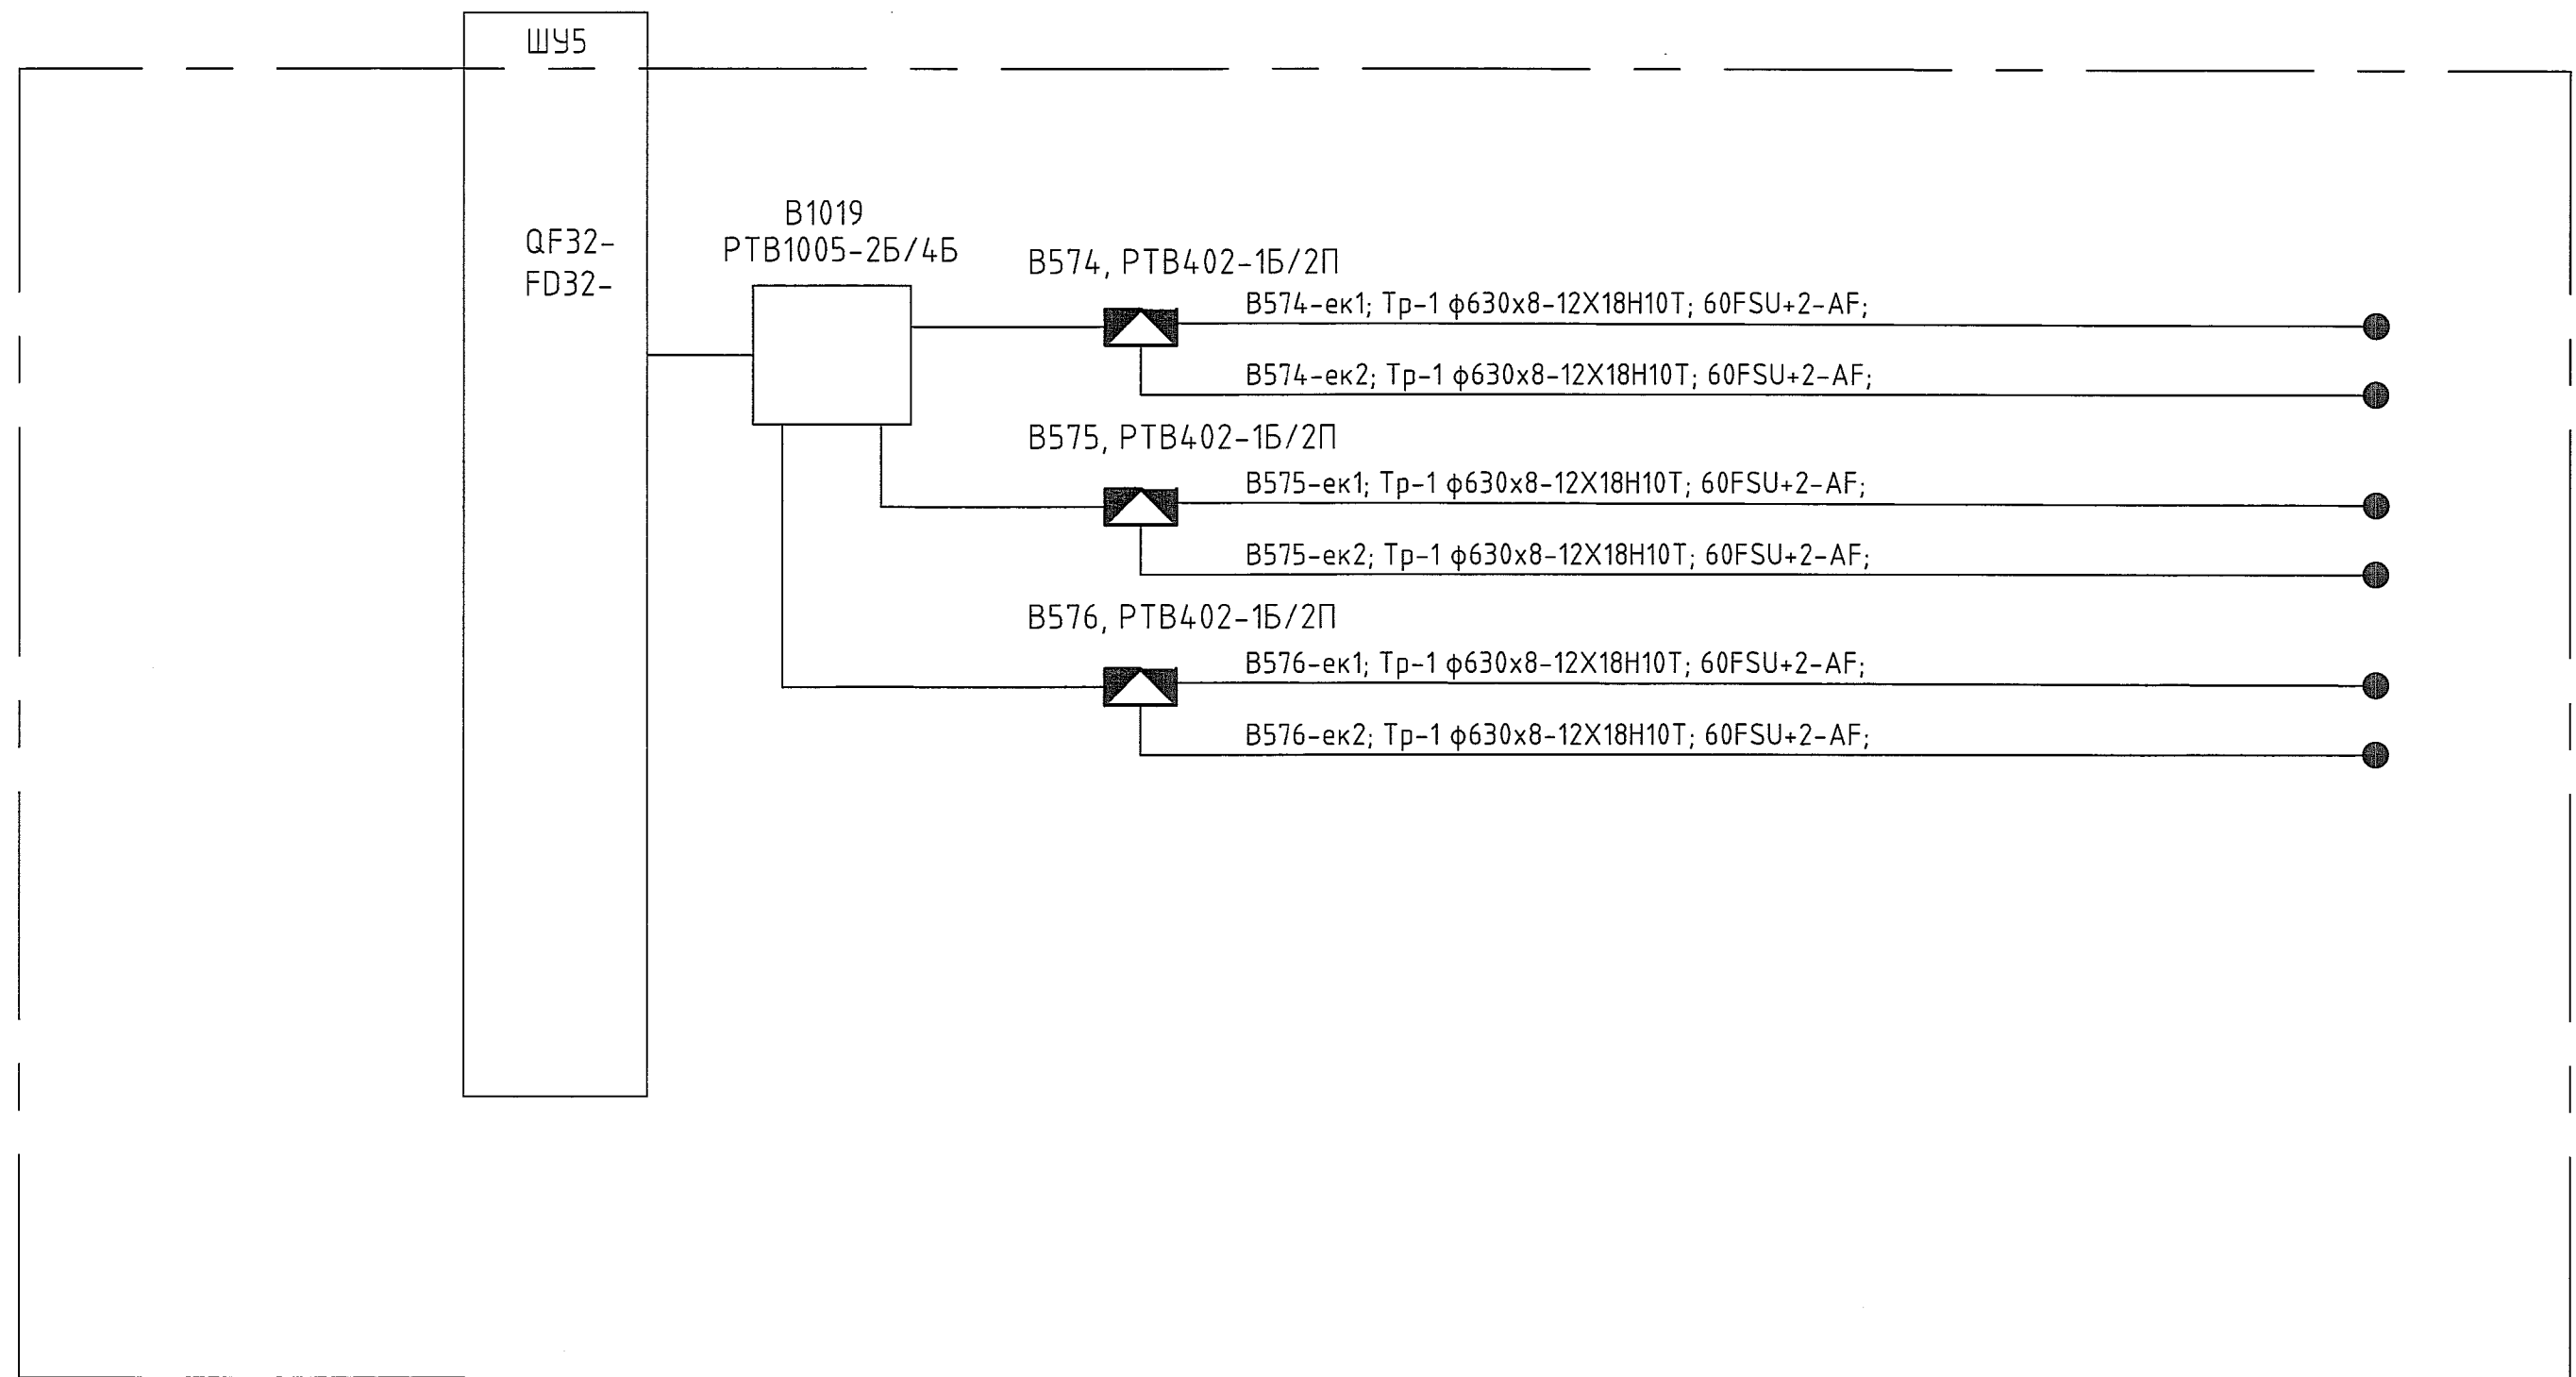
ШУ5

QF32-
FD32-

В1019
РТВ1005-2Б/4Б

В574, РТВ402-1Б/2П

В574-ек1; Тр-1 ф630х8-12Х18Н10Т; 60FSU+2-AF;

В574-ек2; Тр-1 ф630х8-12Х18Н10Т; 60FSU+2-AF;

В575, РТВ402-1Б/2П

В575-ек1; Тр-1 ф630х8-12Х18Н10Т; 60FSU+2-AF;

В575-ек2; Тр-1 ф630х8-12Х18Н10Т; 60FSU+2-AF;

В576, РТВ402-1Б/2П

В576-ек1; Тр-1 ф630х8-12Х18Н10Т; 60FSU+2-AF;

В576-ек2; Тр-1 ф630х8-12Х18Н10Т; 60FSU+2-AF;